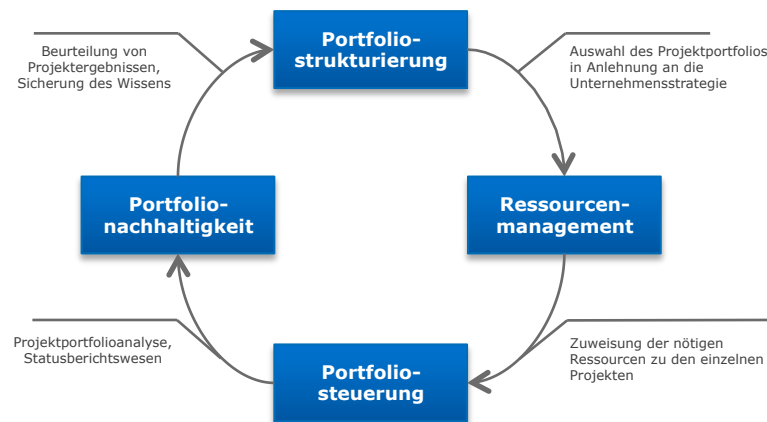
Portfolio-strukturierung

Auswahl des Projektportfolios in Anlehnung an die Unternehmensstrategie

Ressourcen-management

Zuweisung der nötigen Ressourcen zu den einzelnen Projekten

Portfolio-steuerung

Projektportfolioanalyse, Statusberichtswesen

Portfolio-nachhaltigkeit

Beurteilung von Projektergebnissen, Sicherung des Wissens